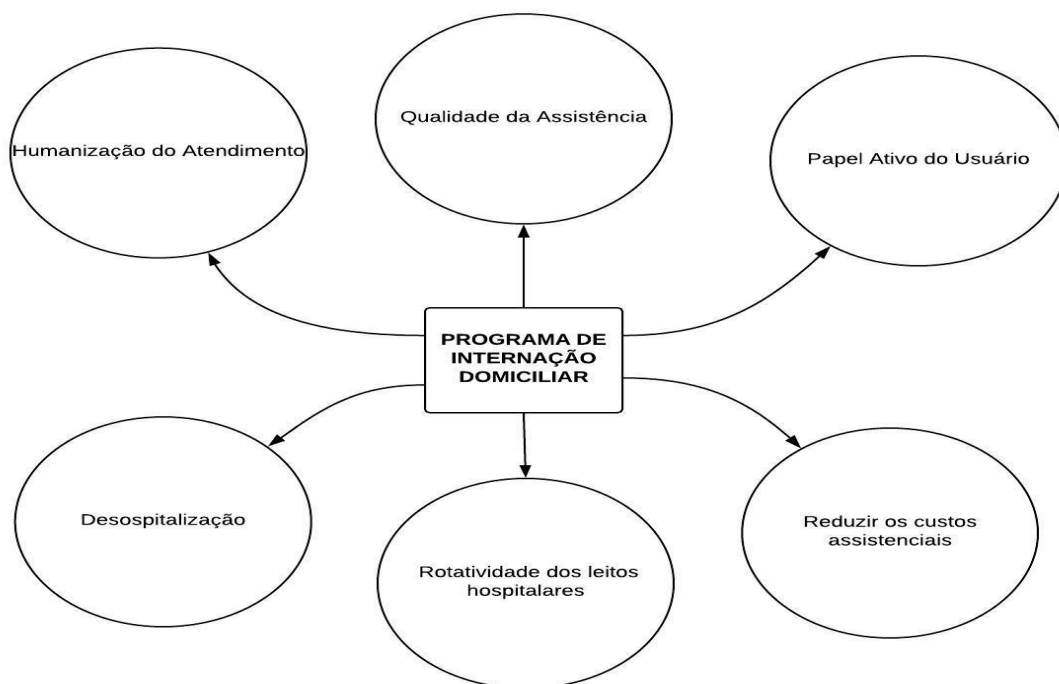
Qualidade da Assistência

Humanização do Atendimento

Papel Ativo do Usuário

PROGRAMA DE INTERNAÇÃO DOMICILIAR

Desospitalização

Rotatividade dos leitos hospitalares

Reduzir os custos assistenciais